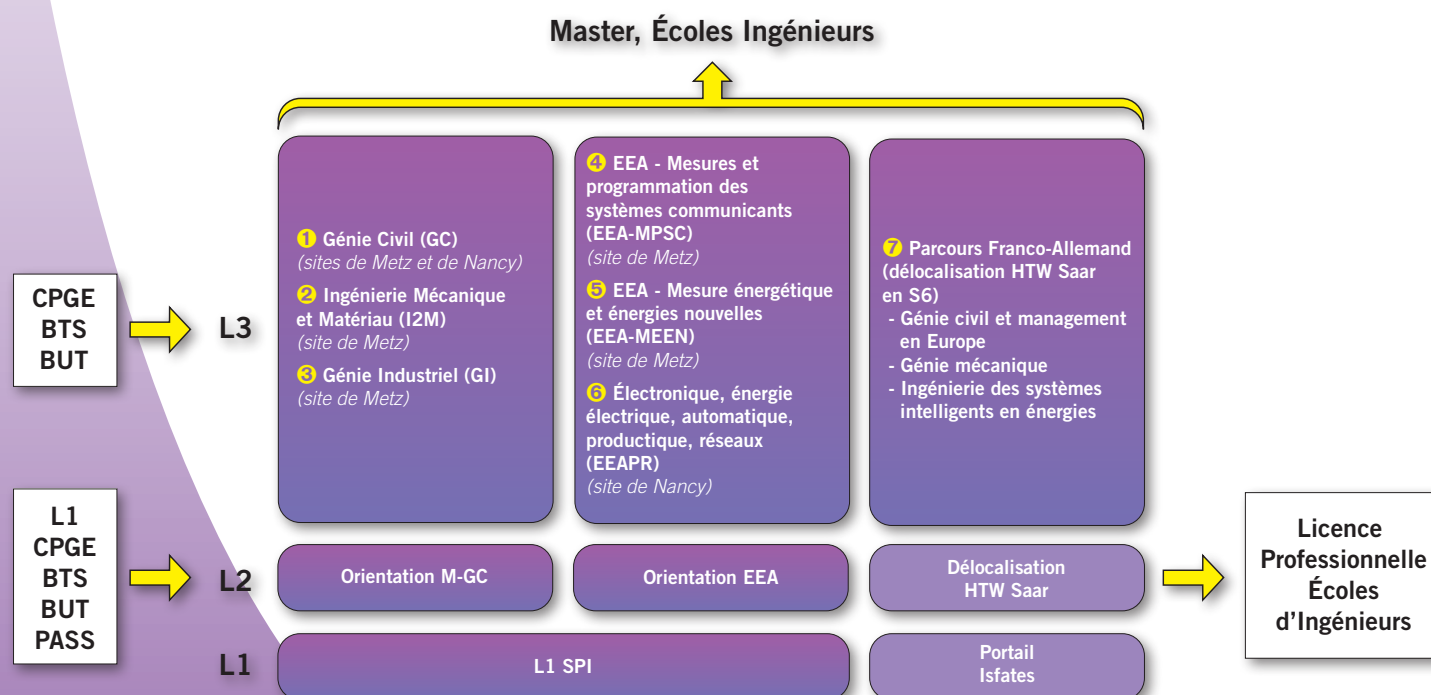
Master, Écoles Ingénieurs

CPGE
BTS
BUT

L3

❶ Génie Civil (GC) (sites de Metz et de Nancy)
❷ Ingénierie Mécanique et Matériau (I2M) (site de Metz)
❸ Génie Industriel (GI) (site de Metz)

❹ EEA - Mesures et programmation des systèmes communicants (EEA-MPSC) (site de Metz)
❺ EEA - Mesure énergétique et énergies nouvelles (EEA-MEEN) (site de Metz)
❻ Électronique, énergie électrique, automatique, productique, réseaux (EEAPR) (site de Nancy)

❼ Parcours Franco-Allemand (délocalisation HTW Saar en S6)
- Génie civil et management en Europe
- Génie mécanique
- Ingénierie des systèmes intelligents en énergies

L1
CPGE
BTS
BUT
PASS

L2

Orientation M-GC

Orientation EEA

Délocalisation HTW Saar

Licence Professionnelle Écoles d'Ingénieurs

L1

L1 SPI

Portail Isfates